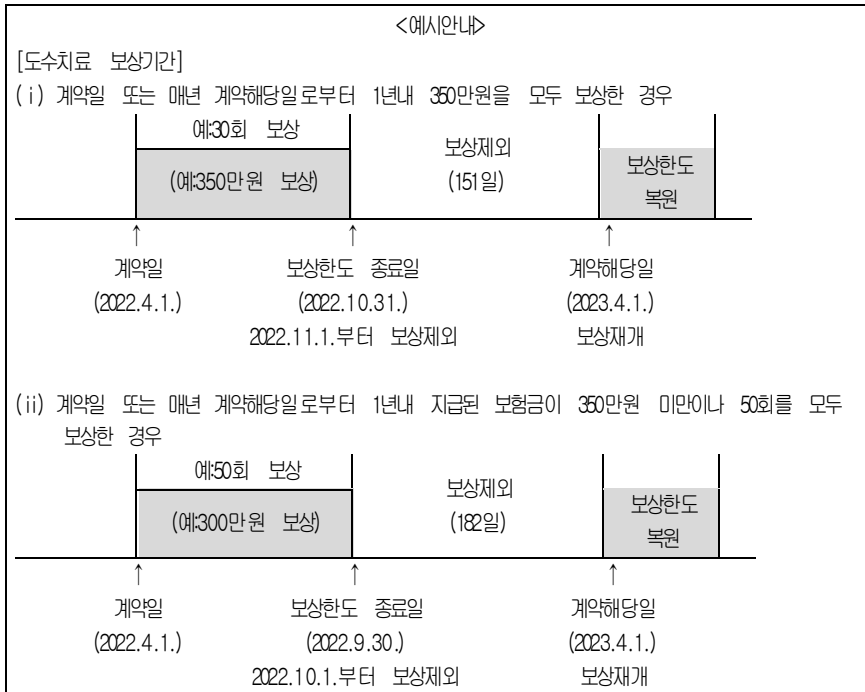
<예시안내>

[도수치료 보상기간]

(i) 계약일 또는 매년 계약해당일로부터 1년내 350만원을 모두 보상한 경우

예:30회 보상

(예:350만원 보상)

보상제외
(151일)

보상한도
복원

↑ 계약일 (2022.4.1.)

↑ 보상한도 종료일 (2022.10.31.) 2022.11.1.부터 보상제외

↑ 계약해당일 (2023.4.1.) 보상재개

(ii) 계약일 또는 매년 계약해당일로부터 1년내 지급된 보험금이 350만원 미만이나 50회를 모두 보상한 경우

예:50회 보상

(예:300만원 보상)

보상제외
(182일)

보상한도
복원

↑ 계약일 (2022.4.1.)

↑ 보상한도 종료일 (2022.9.30.) 2022.10.1.부터 보상제외

↑ 계약해당일 (2023.4.1.) 보상재개